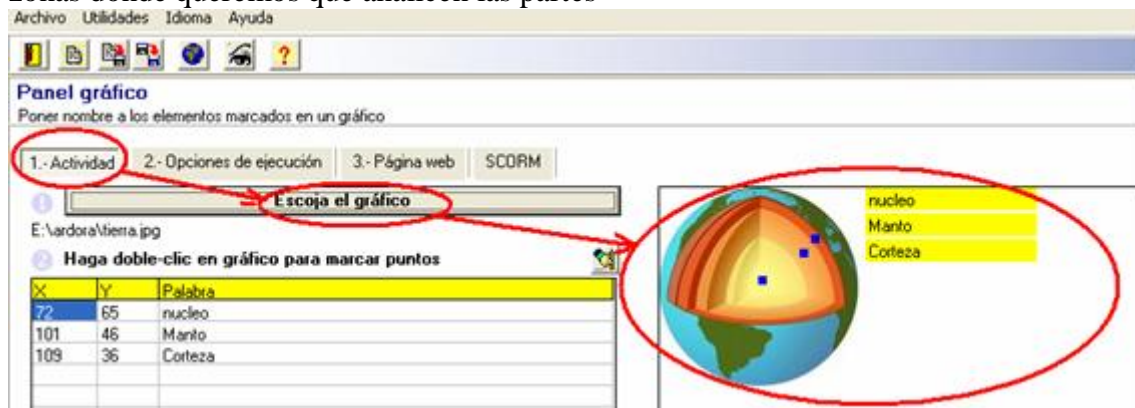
zonas donde queremos que aparecen las partes

Archivo Utilidades Idioma Ayuda

?

Panel gráfico

Poner nombre a los elementos marcados en un gráfico

1.- Actividad | 2.- Opciones de ejecución | 3.- Página web | SCORM

Escoja el gráfico

E:\ardora\tierra.jpg

Haga doble-clic en gráfico para marcar puntos

| X | Y | Palabra |
|---|---|---|
| 72 | 65 | nucleo |
| 101 | 46 | Manto |
| 109 | 36 | Corteza |

nucleo
Manto
Corteza